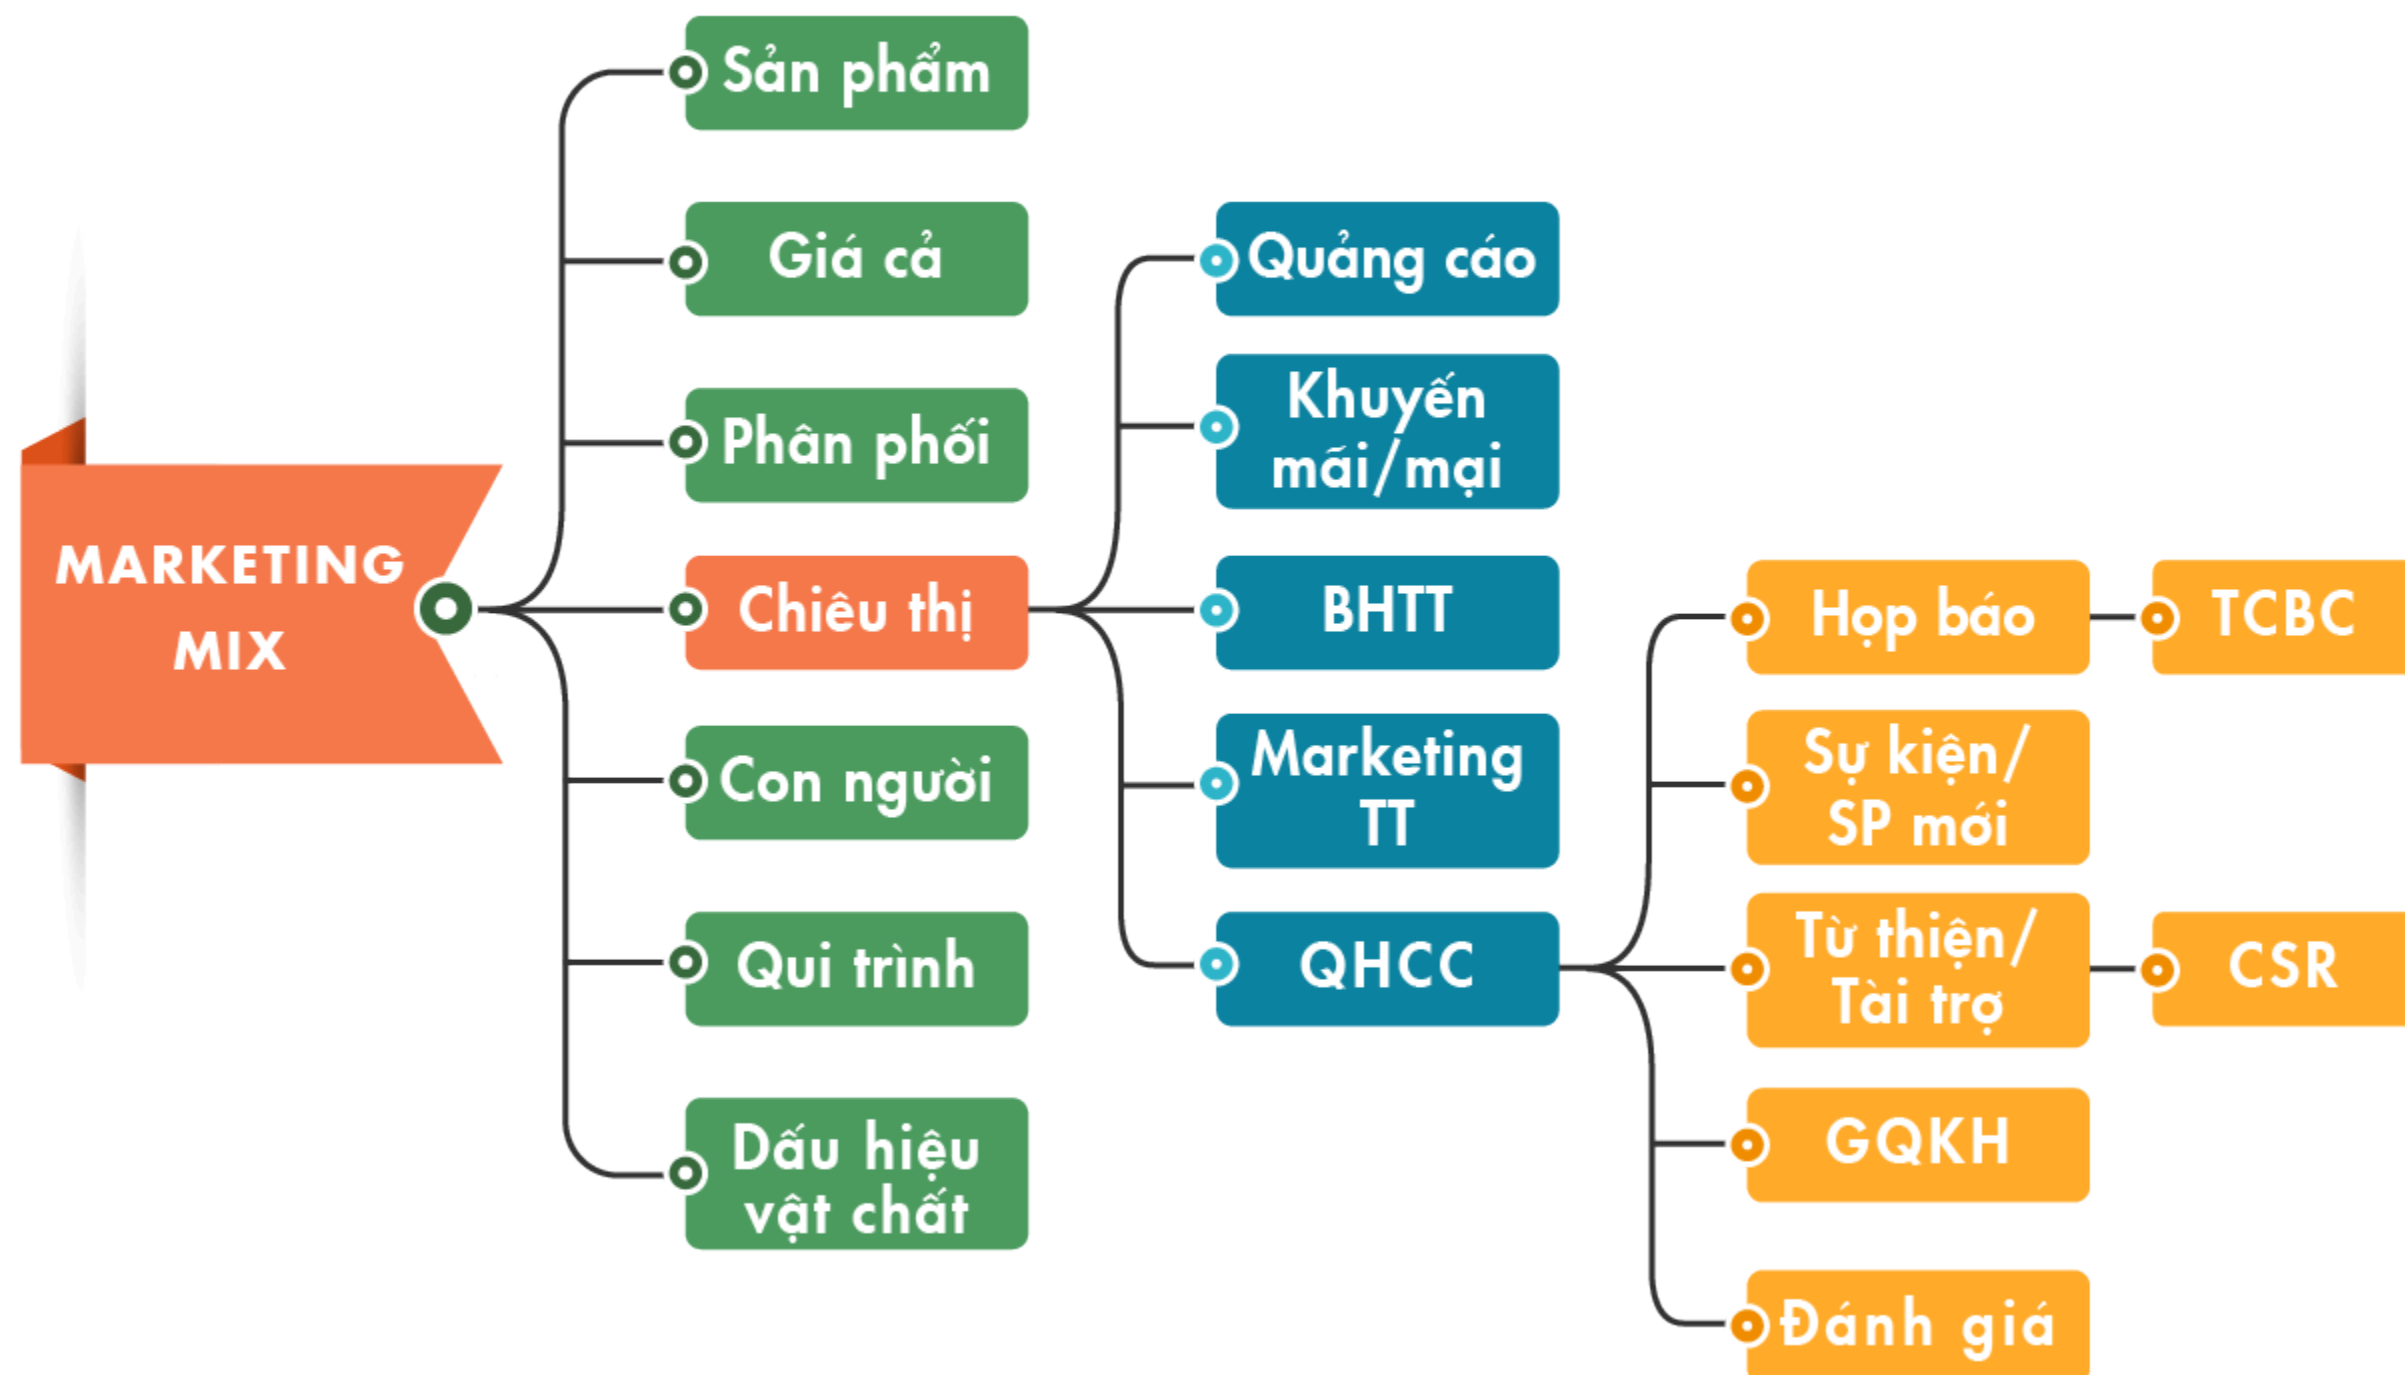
MARKETING MIX

Sản phẩm

Giá cả

Phân phối

Chiêu thị

Con người

Qui trình

Dấu hiệu vật chất

Quảng cáo

Khuyến mãi/mại

BHTT

Marketing TT

QHCC

Họp báo

TCBC

Sự kiện/ SP mới

Từ thiện/ Tài trợ

CSR

GQKH

Đánh giá